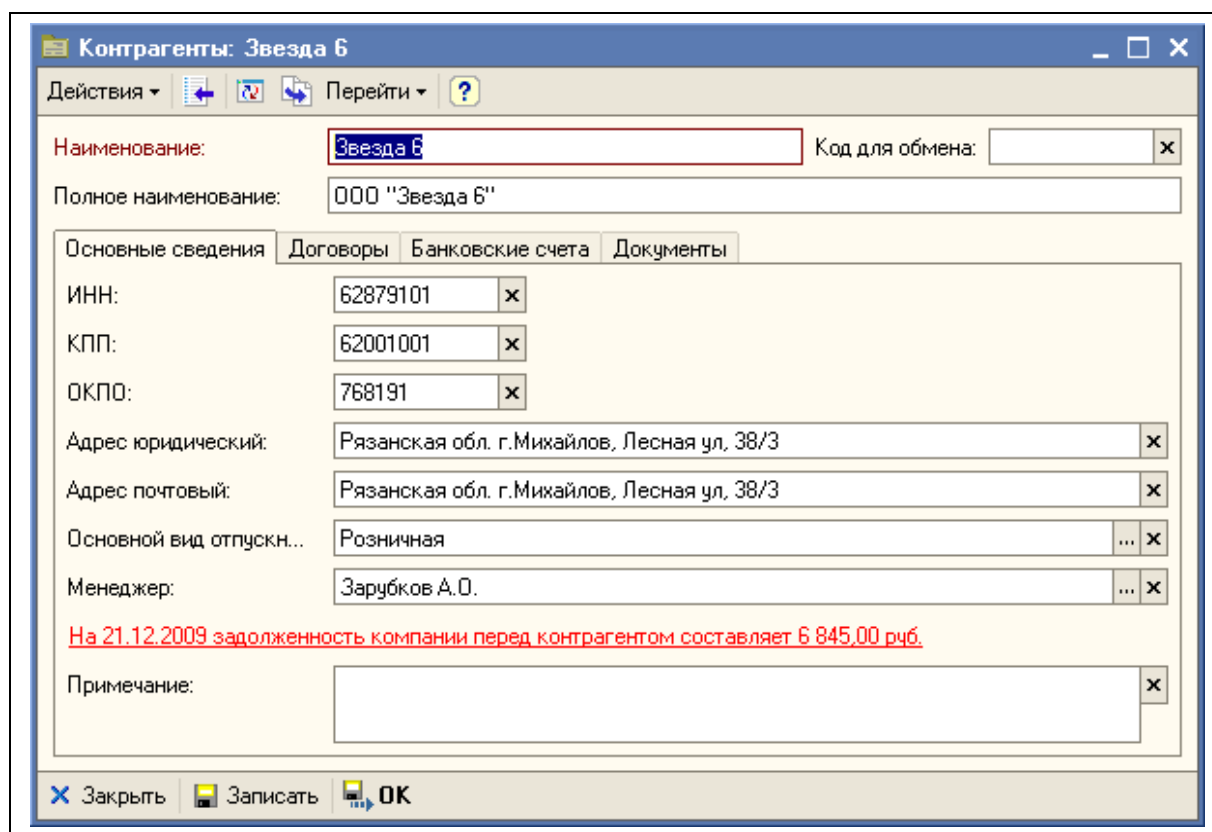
Контрагенты: Звезда 6

Действия ▾ Перейти ▾ ?

Наименование: Звезда 6
Код для обмена:

Полное наименование: ООО "Звезда 6"

Основные сведения | Договоры | Банковские счета | Документы

ИНН: 62879101

КПП: 62001001

ОКПО: 768191

Адрес юридический: Рязанская обл. г.Михайлов, Лесная ул, 38/3

Адрес почтовый: Рязанская обл. г.Михайлов, Лесная ул, 38/3

Основной вид отпускн... Розничная

Менеджер: Зарубков А.О.

На 21.12.2009 задолженность компании перед контрагентом составляет 6 845,00 руб.

Примечание:

Закрыть | Записать | OK